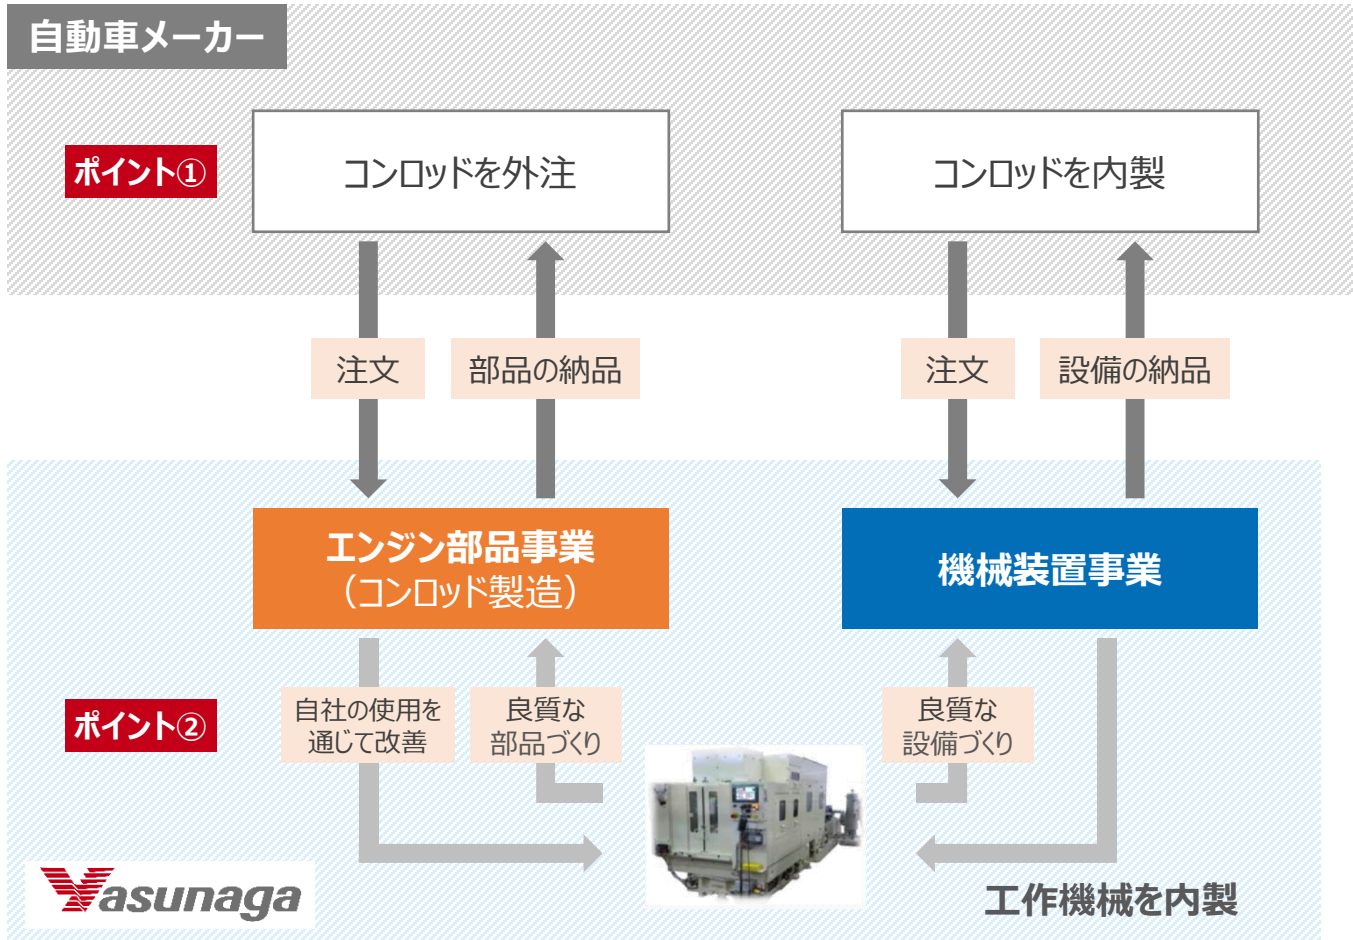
自動車メーカー

ポイント①

コンロッドを外注

コンロッドを内製

注文

部品の納品

注文

設備の納品

エンジン部品事業
（コンロッド製造）

機械装置事業

ポイント②

自社の使用を通じて改善

良質な部品づくり

良質な設備づくり

Yasunaga

工作機械を内製